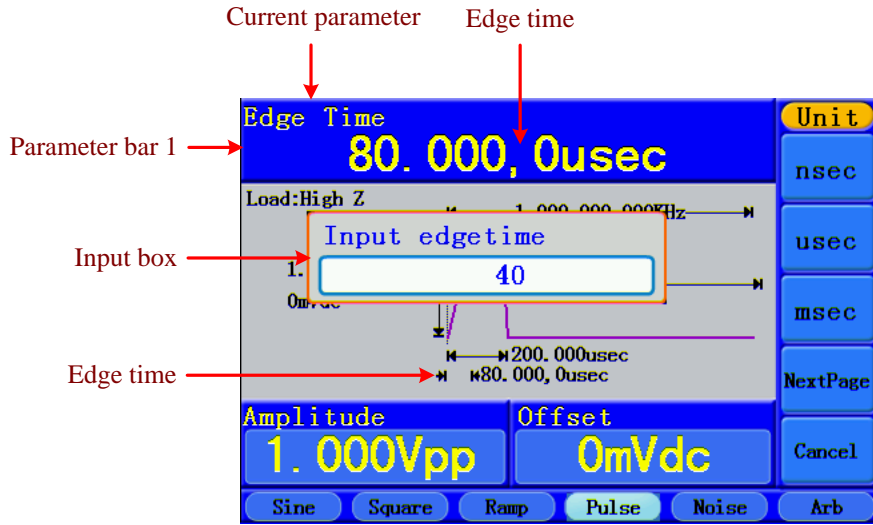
Current parameter

Edge time

Parameter bar 1

Input box

Edge time

Edge Time
80.000,0usec

Load:High Z

1.000,000,000KHz

Input edgetime

40

1.

0mVdc

200.000usec
80.000,0usec

Amplitude
1.000Vpp

Offset
0mVdc

Unit
nsec
usec
msec
NextPage
Cancel

Sine
Square
Ramp
Pulse
Noise
Arb